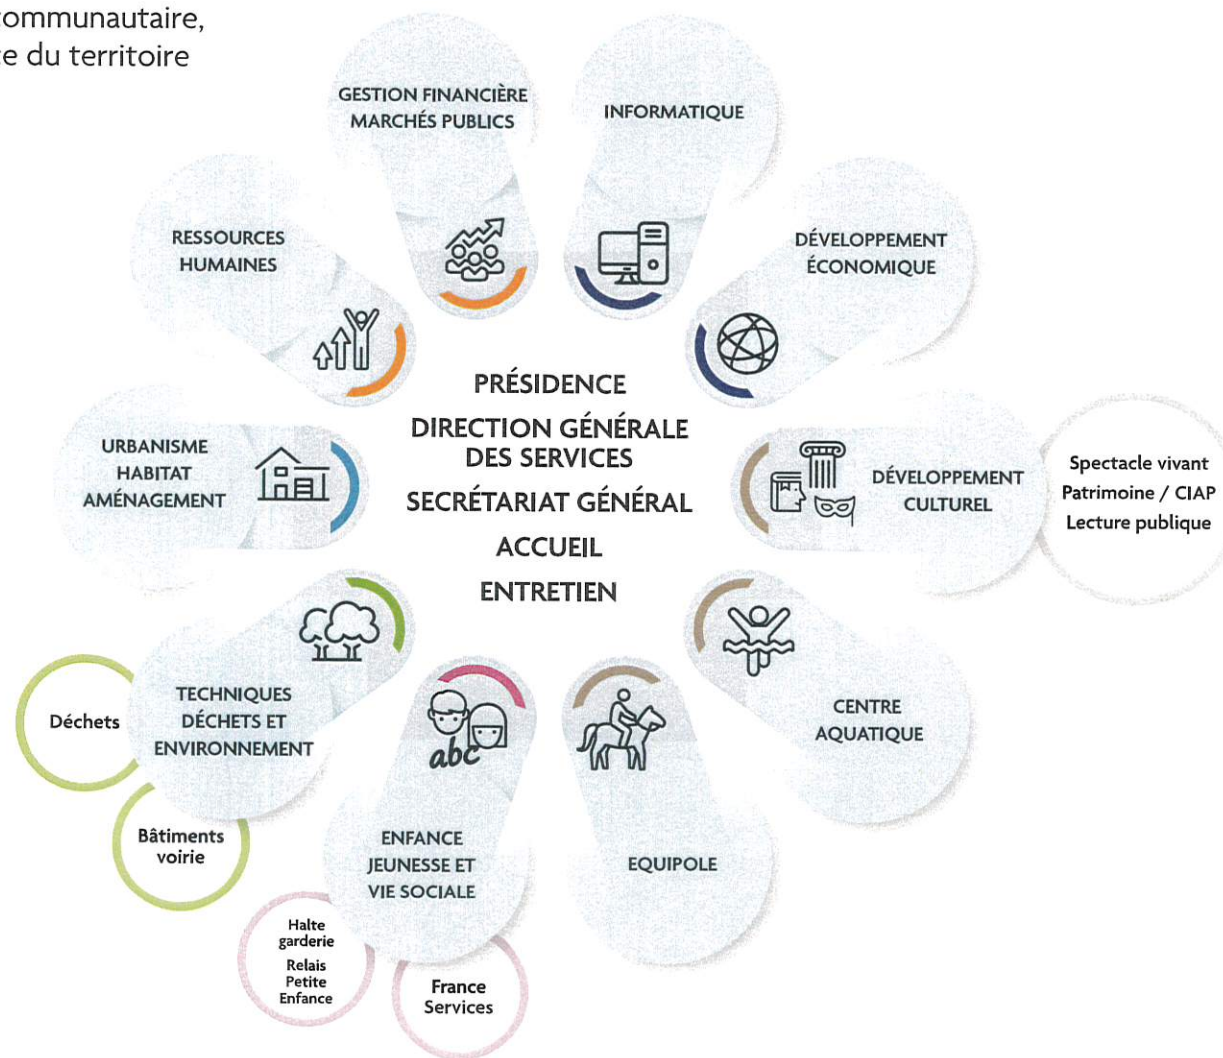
ommunautaire,
re du territoire

GESTION FINANCIÈRE
MARCHÉS PUBLICS

INFORMATIQUE

RESSOURCES
HUMAINES

DÉVELOPPEMENT
ÉCONOMIQUE

PRÉSIDENCE
DIRECTION GÉNÉRALE
DES SERVICES
SECRÉTARIAT GÉNÉRAL
ACCUEIL
ENTRETIEN

URBANISME
HABITAT
AMÉNAGEMENT

DÉVELOPPEMENT
CULTUREL

Spectacle vivant
Patrimoine / CIAP
Lecture publique

Déchets

TECHNIQUES
DÉCHETS ET
ENVIRONNEMENT

Bâtiments
voirie

abc

CENTRE
AQUATIQUE

ENFANCE
JEUNESSE ET
VIE SOCIALE

EQUIPOLE

Halte
garderie
Relais
Petite
Enfance

France
Services